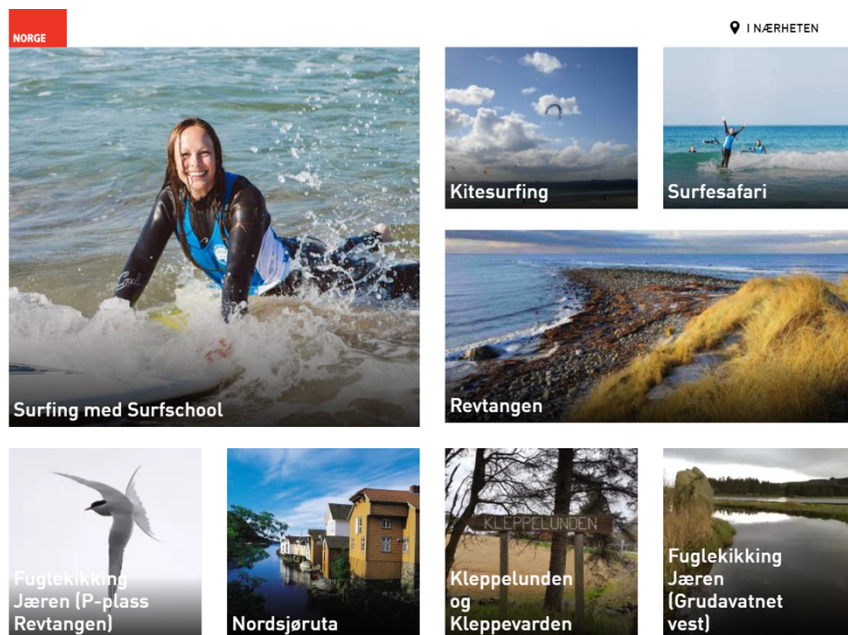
NORGE

I NÆRHETEN

Surfing med Surfschool

Kitesurfing

Surfesafari

Revtangen

KLEPPELUNDEN

Fuglekikking Jæren (P-plass Revtangen)

Nordsjøruta

Kleppelunden og Kleppevarden

Fuglekikking Jæren (Grudavatnet vest)